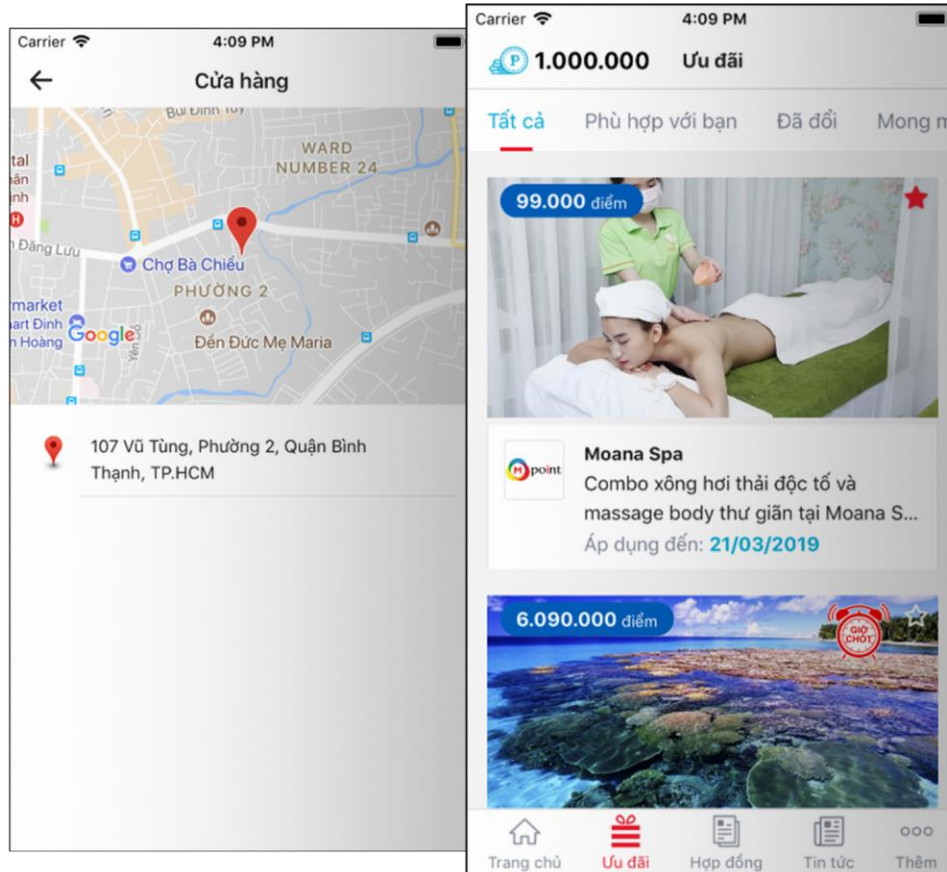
Carrier 4:09 PM

Cửa hàng

Bùi Đình Túy
WARD NUMBER 24
ital
hân
nh
Đăng Lưu
Chợ Bà Chiểu
PHƯỜNG 2
market
art Đinh
n Hoàng
Google
Đền Đức Mẹ Maria

107 Vũ Tùng, Phường 2, Quận Bình Thạnh, TP.HCM

Carrier 4:09 PM

1.000.000 Ưu đãi

Tất cả Phù hợp với bạn Đã đổi Mong m

99.000 điểm

M point

Moana Spa
Combo xông hơi thải độc tố và massage body thư giãn tại Moana S...
Áp dụng đến: 21/03/2019

6.090.000 điểm

GIỜ CHÓT

Trang chủ Ưu đãi Hợp đồng Tin tức Thêm